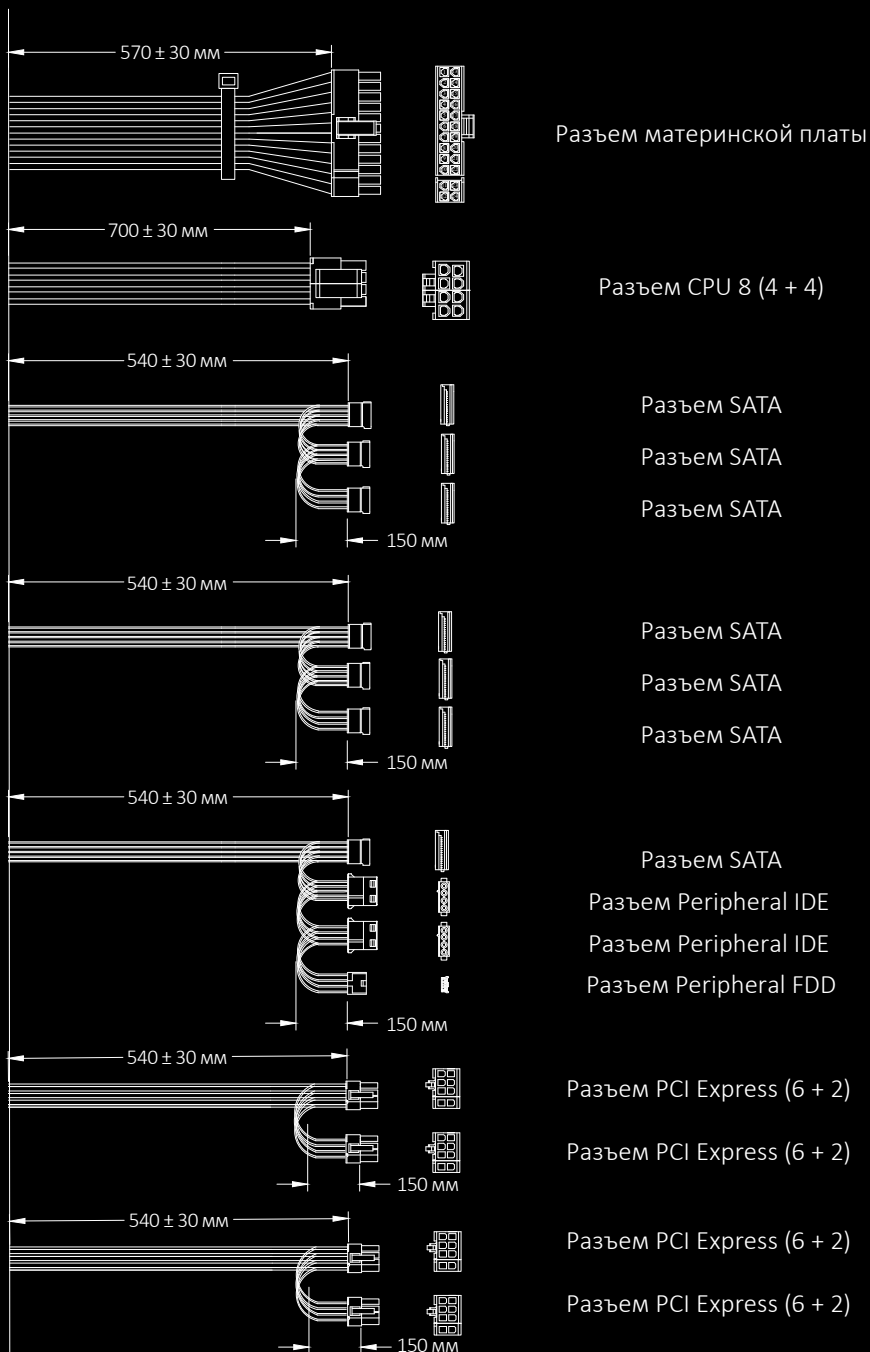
570 ± 30 мм

Разъем материнской платы

700 ± 30 мм

Разъем CPU 8 (4 + 4)

540 ± 30 мм

Разъем SATA

Разъем SATA

Разъем SATA

150 мм

540 ± 30 мм

Разъем SATA

Разъем SATA

Разъем SATA

150 мм

540 ± 30 мм

Разъем SATA

Разъем Peripheral IDE

Разъем Peripheral IDE

Разъем Peripheral FDD

150 мм

540 ± 30 мм

Разъем PCI Express (6 + 2)

Разъем PCI Express (6 + 2)

150 мм

540 ± 30 мм

Разъем PCI Express (6 + 2)

Разъем PCI Express (6 + 2)

150 мм